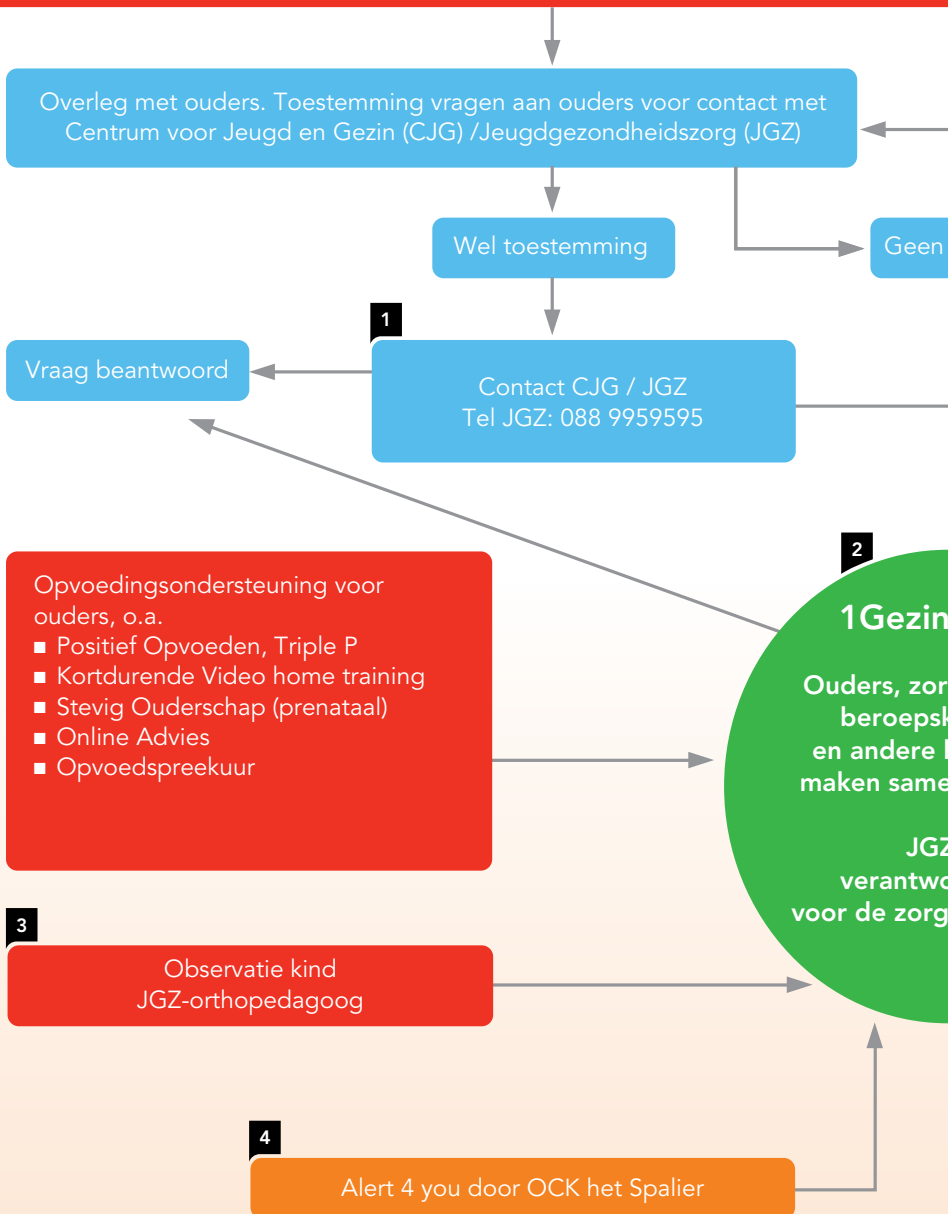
Overleg met ouders. Toestemming vragen aan ouders voor contact met Centrum voor Jeugd en Gezin (CJG) /Jeugdgezondheidszorg (JGZ)

Wel toestemming

Geen

1

Vraag beantwoord

Contact CJG / JGZ
Tel JGZ: 088 9959595

2

1Gezin

Ouders, zor
beroepsk
en andere
maken same

JGZ
verantwo
voor de zorg

Opvoedingsondersteuning voor ouders, o.a.
■ Positief Opvoeden, Triple P
■ Kortdurende Video home training
■ Stevig Ouderschap (prenataal)
■ Online Advies
■ Opvoedspreekuur

3

Observatie kind
JGZ-orthopedagoog

4

Alert 4 you door OCK het Spalier